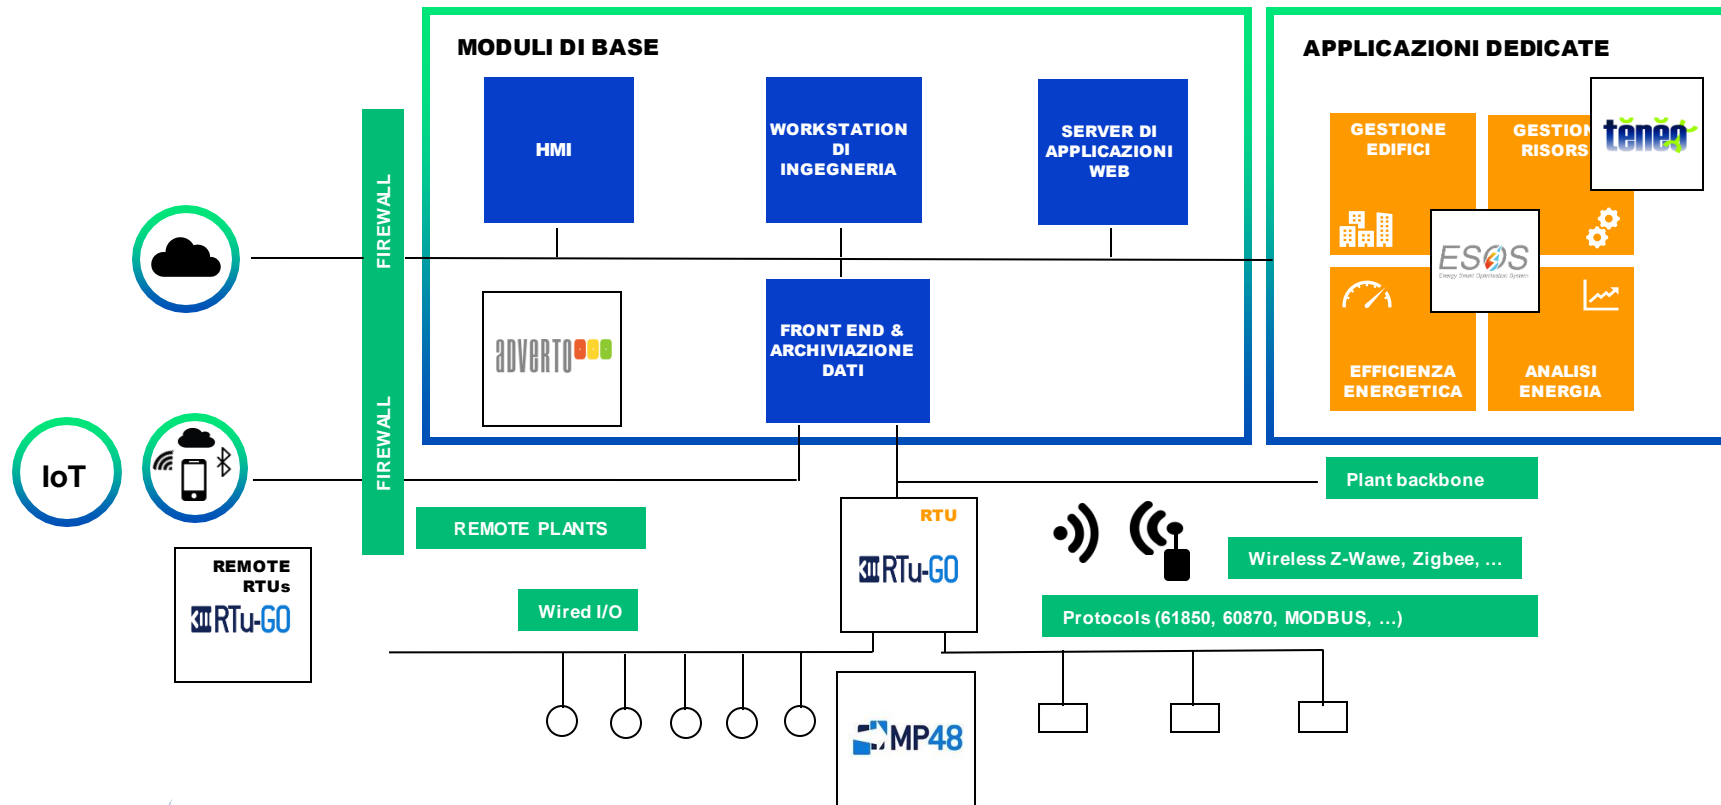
MODULI DI BASE

HMI

WORKSTATION DI INGEGNERIA

SERVER DI APPLICAZIONI WEB

adverto

FRONT END & ARCHIVIAZIONE DATI

APPLICAZIONI DEDICATE

GESTIONE EDIFICI

GESTION RISORS

teneo

ESOS
Energy Smart Optimization System

EFFICIENZA ENERGETICA

ANALISI ENERGIA

FIREWALL

FIREWALL

IoT

REMOTE PLANTS

REMOTE RTUs
RTu-GO

Wired I/O

RTU
RTu-GO

Plant backbone

Wireless Z-Wawe, Zigbee, ...

Protocols (61850, 60870, MODBUS, ...)

MP48